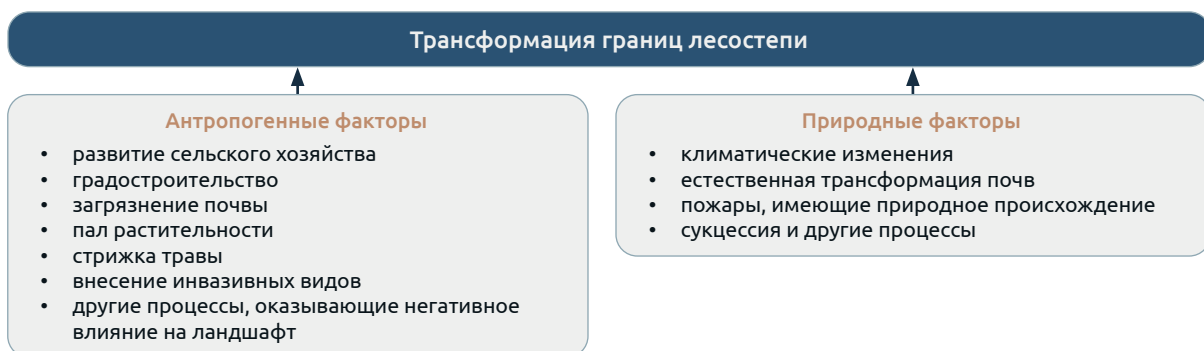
Трансформация границ лесостепи

Антропогенные факторы

- развитие сельского хозяйства
- градостроительство
- загрязнение почвы
- пал растительности
- стрижка травы
- внесение инвазивных видов
- другие процессы, оказывающие негативное влияние на ландшафт

Природные факторы

- климатические изменения
- естественная трансформация почв
- пожары, имеющие природное происхождение
- сукцессия и другие процессы